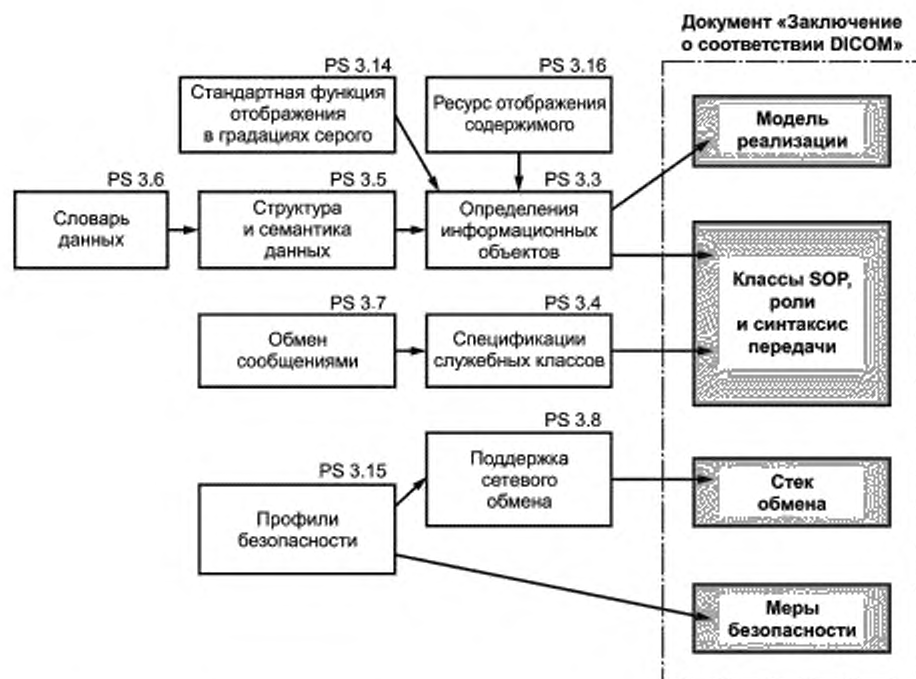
Документ «Заключение о соответствии DICOM»

PS 3.14
Стандартная функция отображения в градациях серого

PS 3.16
Ресурс отображения содержимого

Модель реализации

PS 3.6
Словарь данных

PS 3.5
Структура и семантика данных

PS 3.3
Определения информационных объектов

Классы SOP, роли и синтаксис передачи

PS 3.7
Обмен сообщениями

PS 3.4
Спецификации служебных классов

PS 3.8
Поддержка сетевого обмена

PS 3.15
Профили безопасности

Стек обмена

Меры безопасности